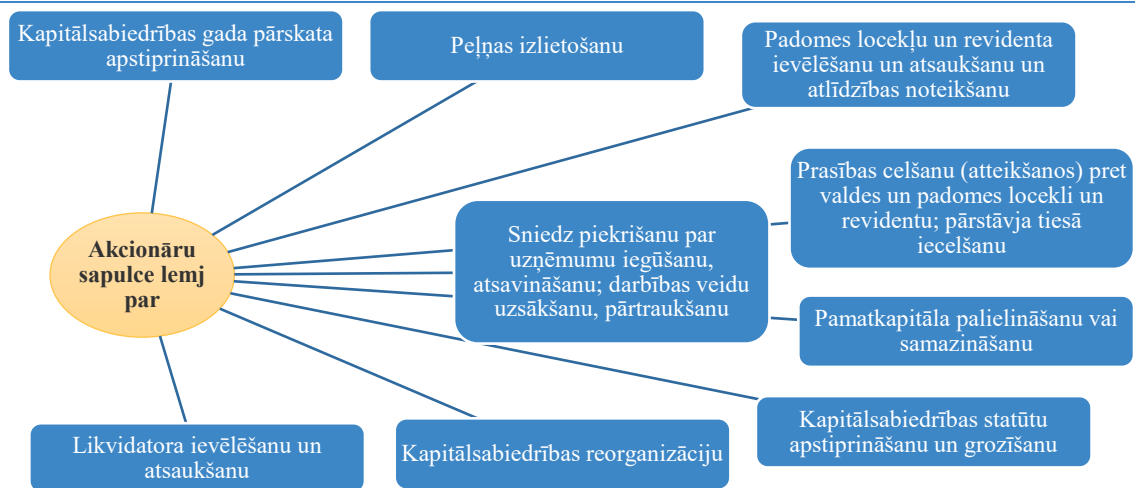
Akcionāru sapulce lemj par

Kapitālsabiedrības gada pārskata apstiprināšanu

Peļņas izlietošanu

Padomes locekļu un revidenta ievēlēšanu un atsaukšanu un atlīdzības noteikšanu

Prasības celšanu (atteikšanos) pret valdes un padomes locekli un revidentu; pārstāvja tiesā iecelšanu

Sniedz piekrišanu par uzņēmumu iegūšanu, atsavināšanu; darbības veidu uzsākšanu, pārtraukšanu

Pamatkapitāla palielināšanu vai samazināšanu

Kapitālsabiedrības statūtu apstiprināšanu un grozīšanu

Kapitālsabiedrības reorganizāciju

Likvidatora ievēlēšanu un atsaukšanu